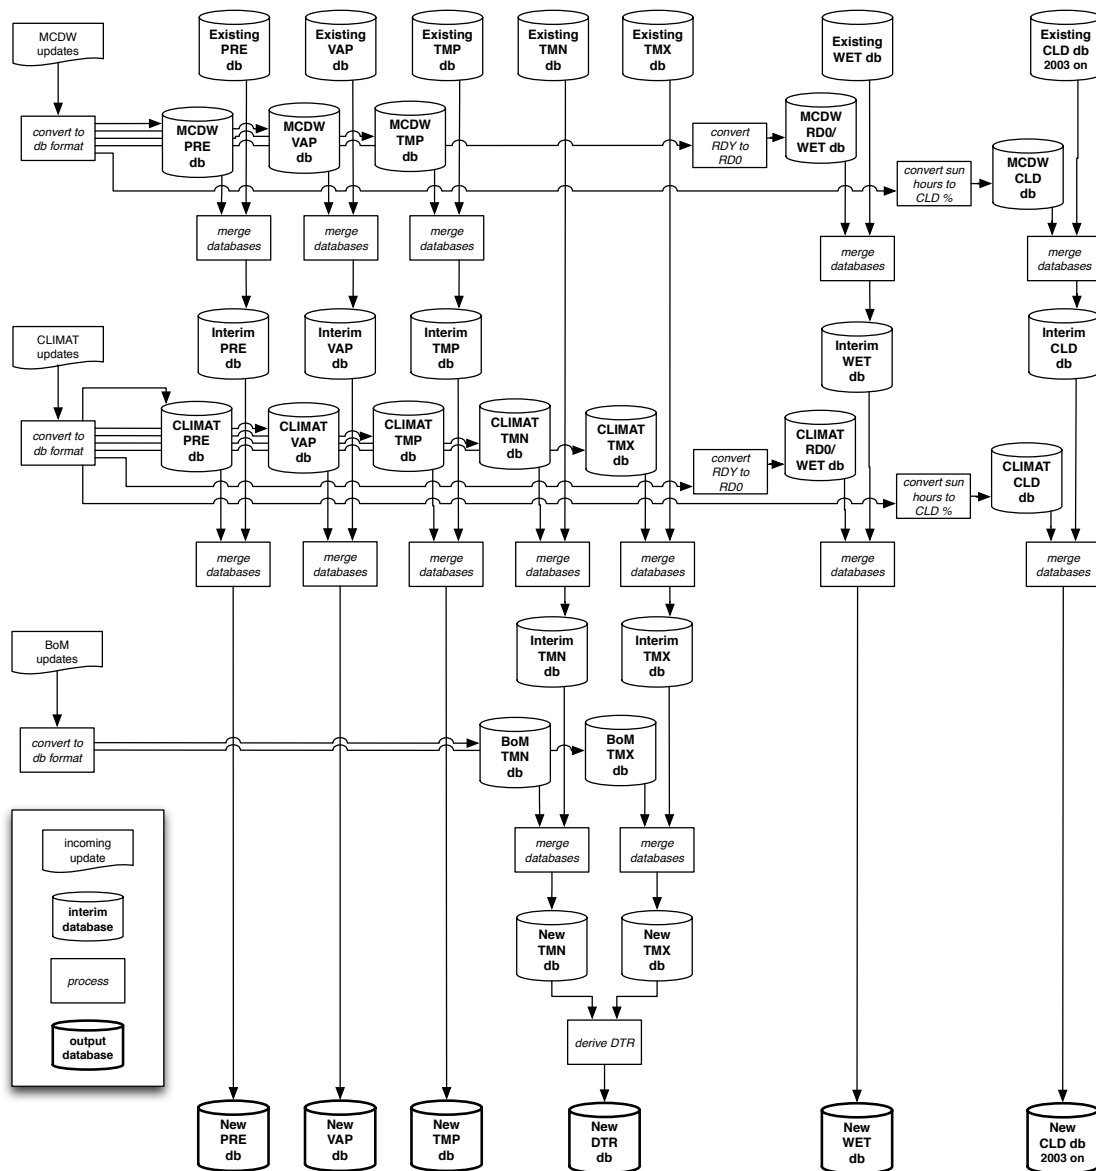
MCDW updates

Existing PRE db

Existing VAP db

Existing TMP db

Existing TMN db

Existing TMX db

Existing WET db

Existing CLD db 2003 on

convert to db format

MCDW PRE db

MCDW VAP db

MCDW TMP db

convert RDY to RD0

MCDW RD0/ WET db

convert sun hours to CLD %

MCDW CLD db

merge databases

merge databases

merge databases

merge databases

merge databases

Interim PRE db

Interim VAP db

Interim TMP db

Interim WET db

Interim CLD db

CLIMAT updates

convert to db format

CLIMAT PRE db

CLIMAT VAP db

CLIMAT TMP db

CLIMAT TMN db

CLIMAT TMX db

convert RDY to RD0

CLIMAT RD0/ WET db

convert sun hours to CLD %

CLIMAT CLD db

merge databases

merge databases

merge databases

merge databases

merge databases

merge databases

merge databases

Interim TMN db

Interim TMX db

BoM updates

convert to db format

BoM TMN db

BoM TMX db

merge databases

merge databases

New TMN db

New TMX db

derive DTR

incoming update

interim database

process

output database

New PRE db

New VAP db

New TMP db

New DTR db

New WET db

New CLD db 2003 on